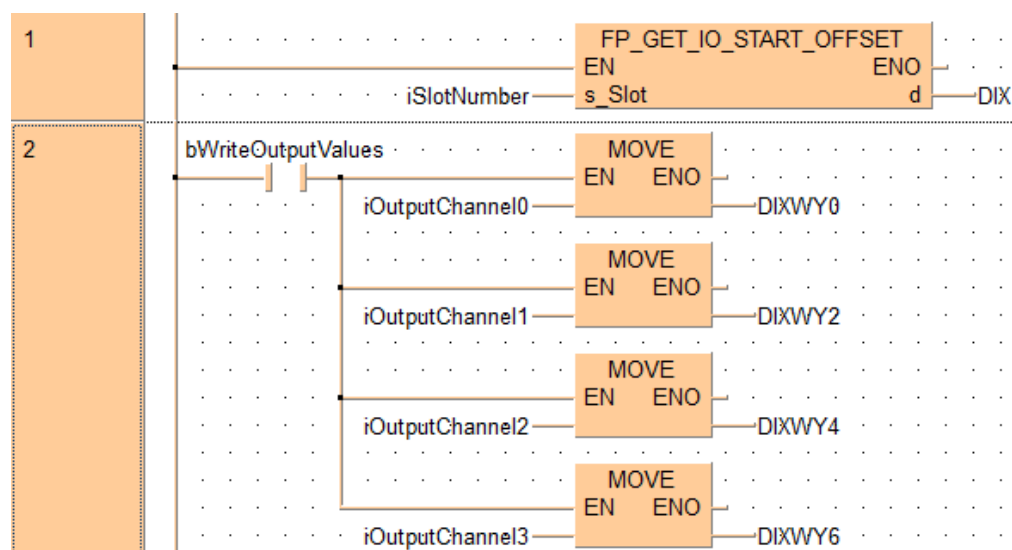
1

FP_GET_IO_START_OFFSET
EN ENO
iSlotNumber s_Slot d DIX

2

bWriteOutputValues

MOVE
EN ENO
iOutputChannel0 DIXWY0

MOVE
EN ENO
iOutputChannel1 DIXWY2

MOVE
EN ENO
iOutputChannel2 DIXWY4

MOVE
EN ENO
iOutputChannel3 DIXWY6